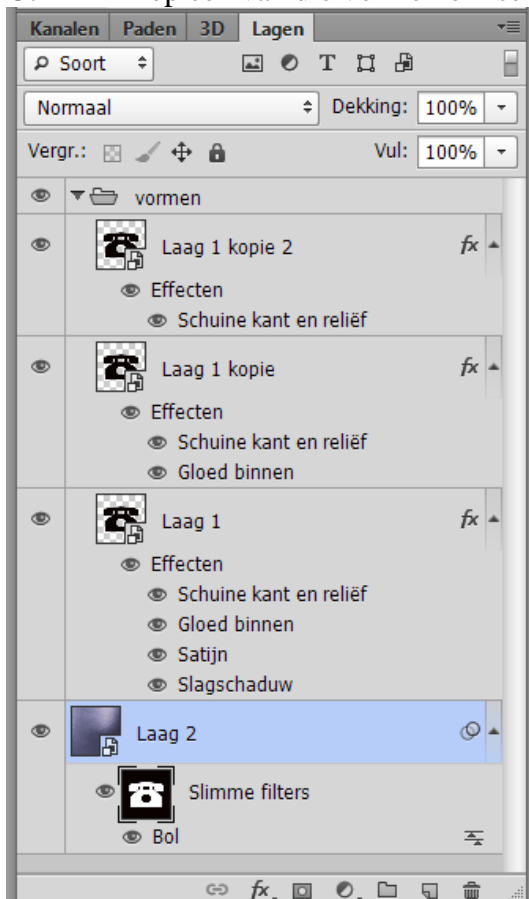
Kanalen Paden 3D Lagen

Soort

Normaal Dekking: 100%

Vergr.: Vul: 100%

vormen

Laag 1 kopie 2 fx

Effecten

Schuine kant en reliëf

Laag 1 kopie fx

Effecten

Schuine kant en reliëf

Gloed binnen

Laag 1 fx

Effecten

Schuine kant en reliëf

Gloed binnen

Satijn

Slagschaduw

Laag 2

Slimme filters

Bol

fx